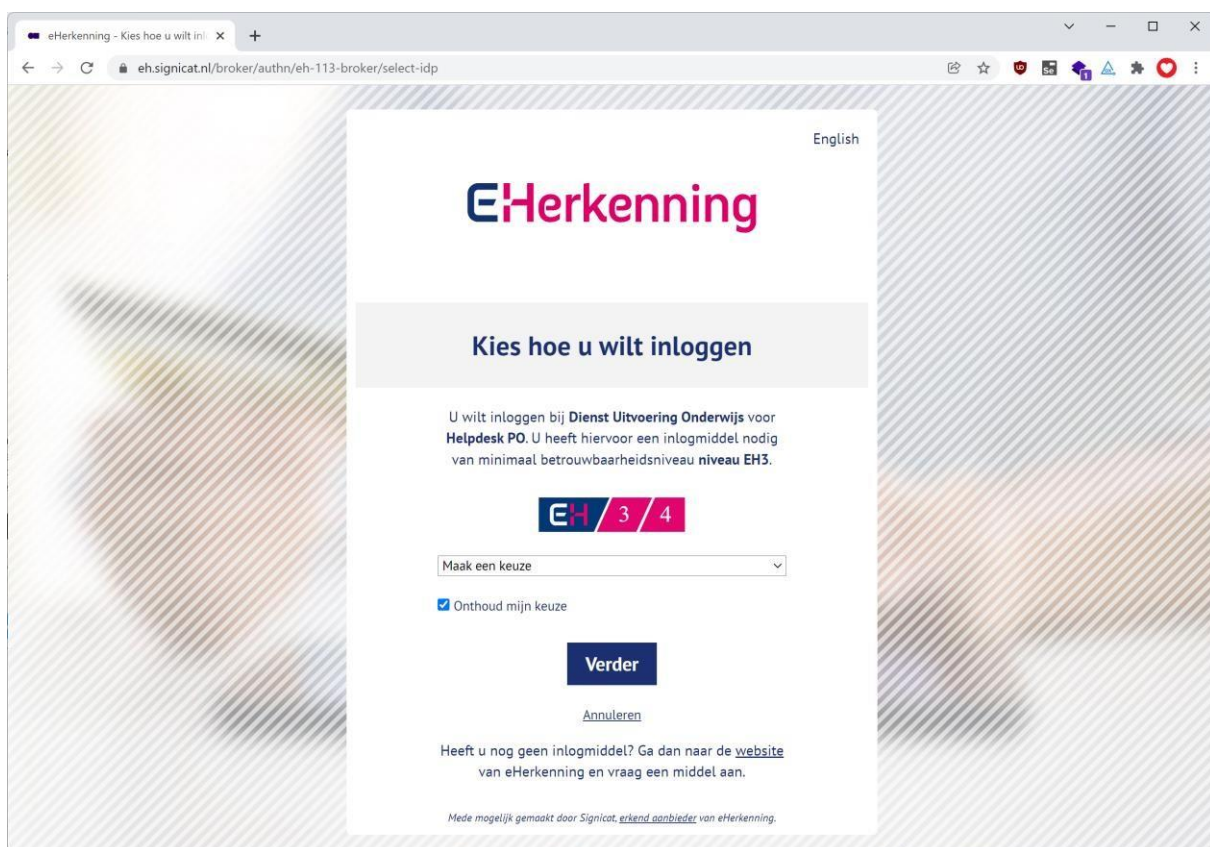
eHerkenning - Kies hoe u wilt inl

eh.signicat.nl/broker/authn/eh-113-broker/select-idp

English

EHerkenning

Kies hoe u wilt inloggen

U wilt inloggen bij Dienst Uitvoering Onderwijs voor Helpdesk PO. U heeft hiervoor een inlogmiddel nodig van minimaal betrouwbaarheidsniveau niveau EH3.

EH 3 4

Maak een keuze

Onthoud mijn keuze

Verder

Annuleren

Heeft u nog geen inlogmiddel? Ga dan naar de website van eHerkenning en vraag een middel aan.

Mede mogelijk gemaakt door Signicat, erkend aanbieder van eHerkenning.